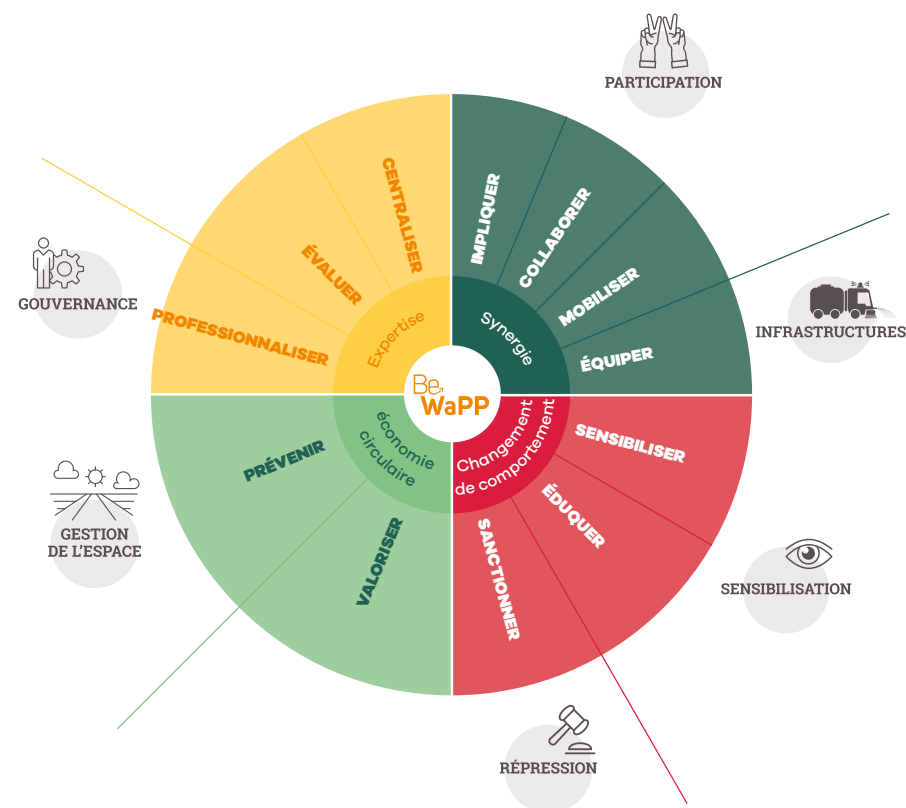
PARTICIPATION

GOUVERNANCE

INFRASTRUCTURES

GESTION DE L'ESPACE

SENSIBILISATION

RÉPRESSION

CENTRALISER
ÉVALUER
PROFESSIONNALISER
Expertise

IMPLIQUER
COLLABORER
MOBILISER
ÉQUIPER
Synergie

Be WaPP

économie circulaire
PRÉVENIR
VALORISER

Changement de comportement
SENSIBILISER
ÉDUQUER
SANCTIONNER